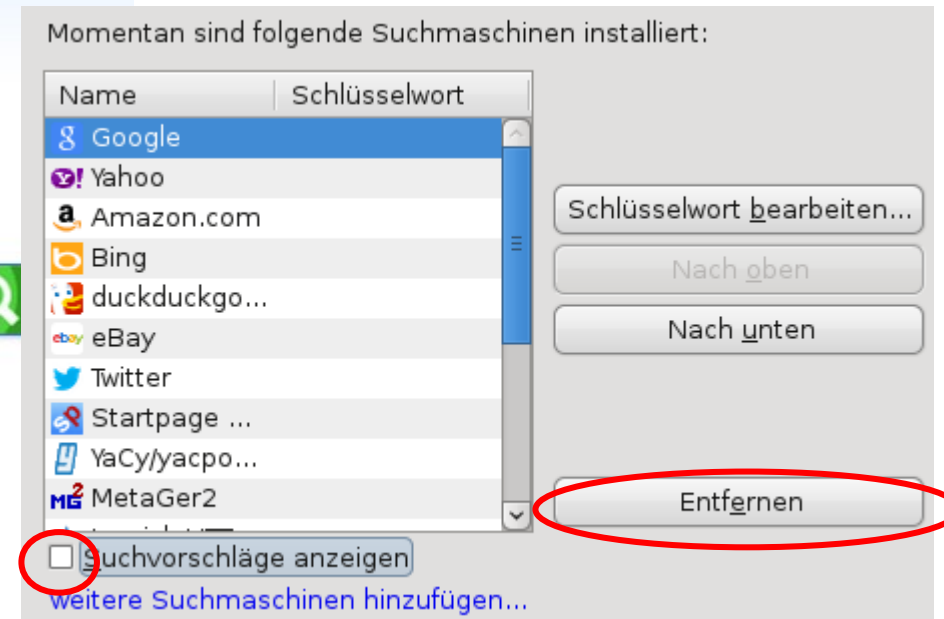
Momentan sind folgende Suchmaschinen installiert:

| Name | Schlüsselwort |
|---|---|
| Google | |
| Yahoo | |
| Amazon.com | |
| Bing | |
| duckduckgo... | |
| eBay | |
| Twitter | |
| Startpage ... | |
| YaCy/yacpo... | |
| MetaGer2 | |
| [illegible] | |

Schlüsselwort bearbeiten...

Nach oben

Nach unten

Entfernen

Suchvorschläge anzeigen

weitere Suchmaschinen hinzufügen...